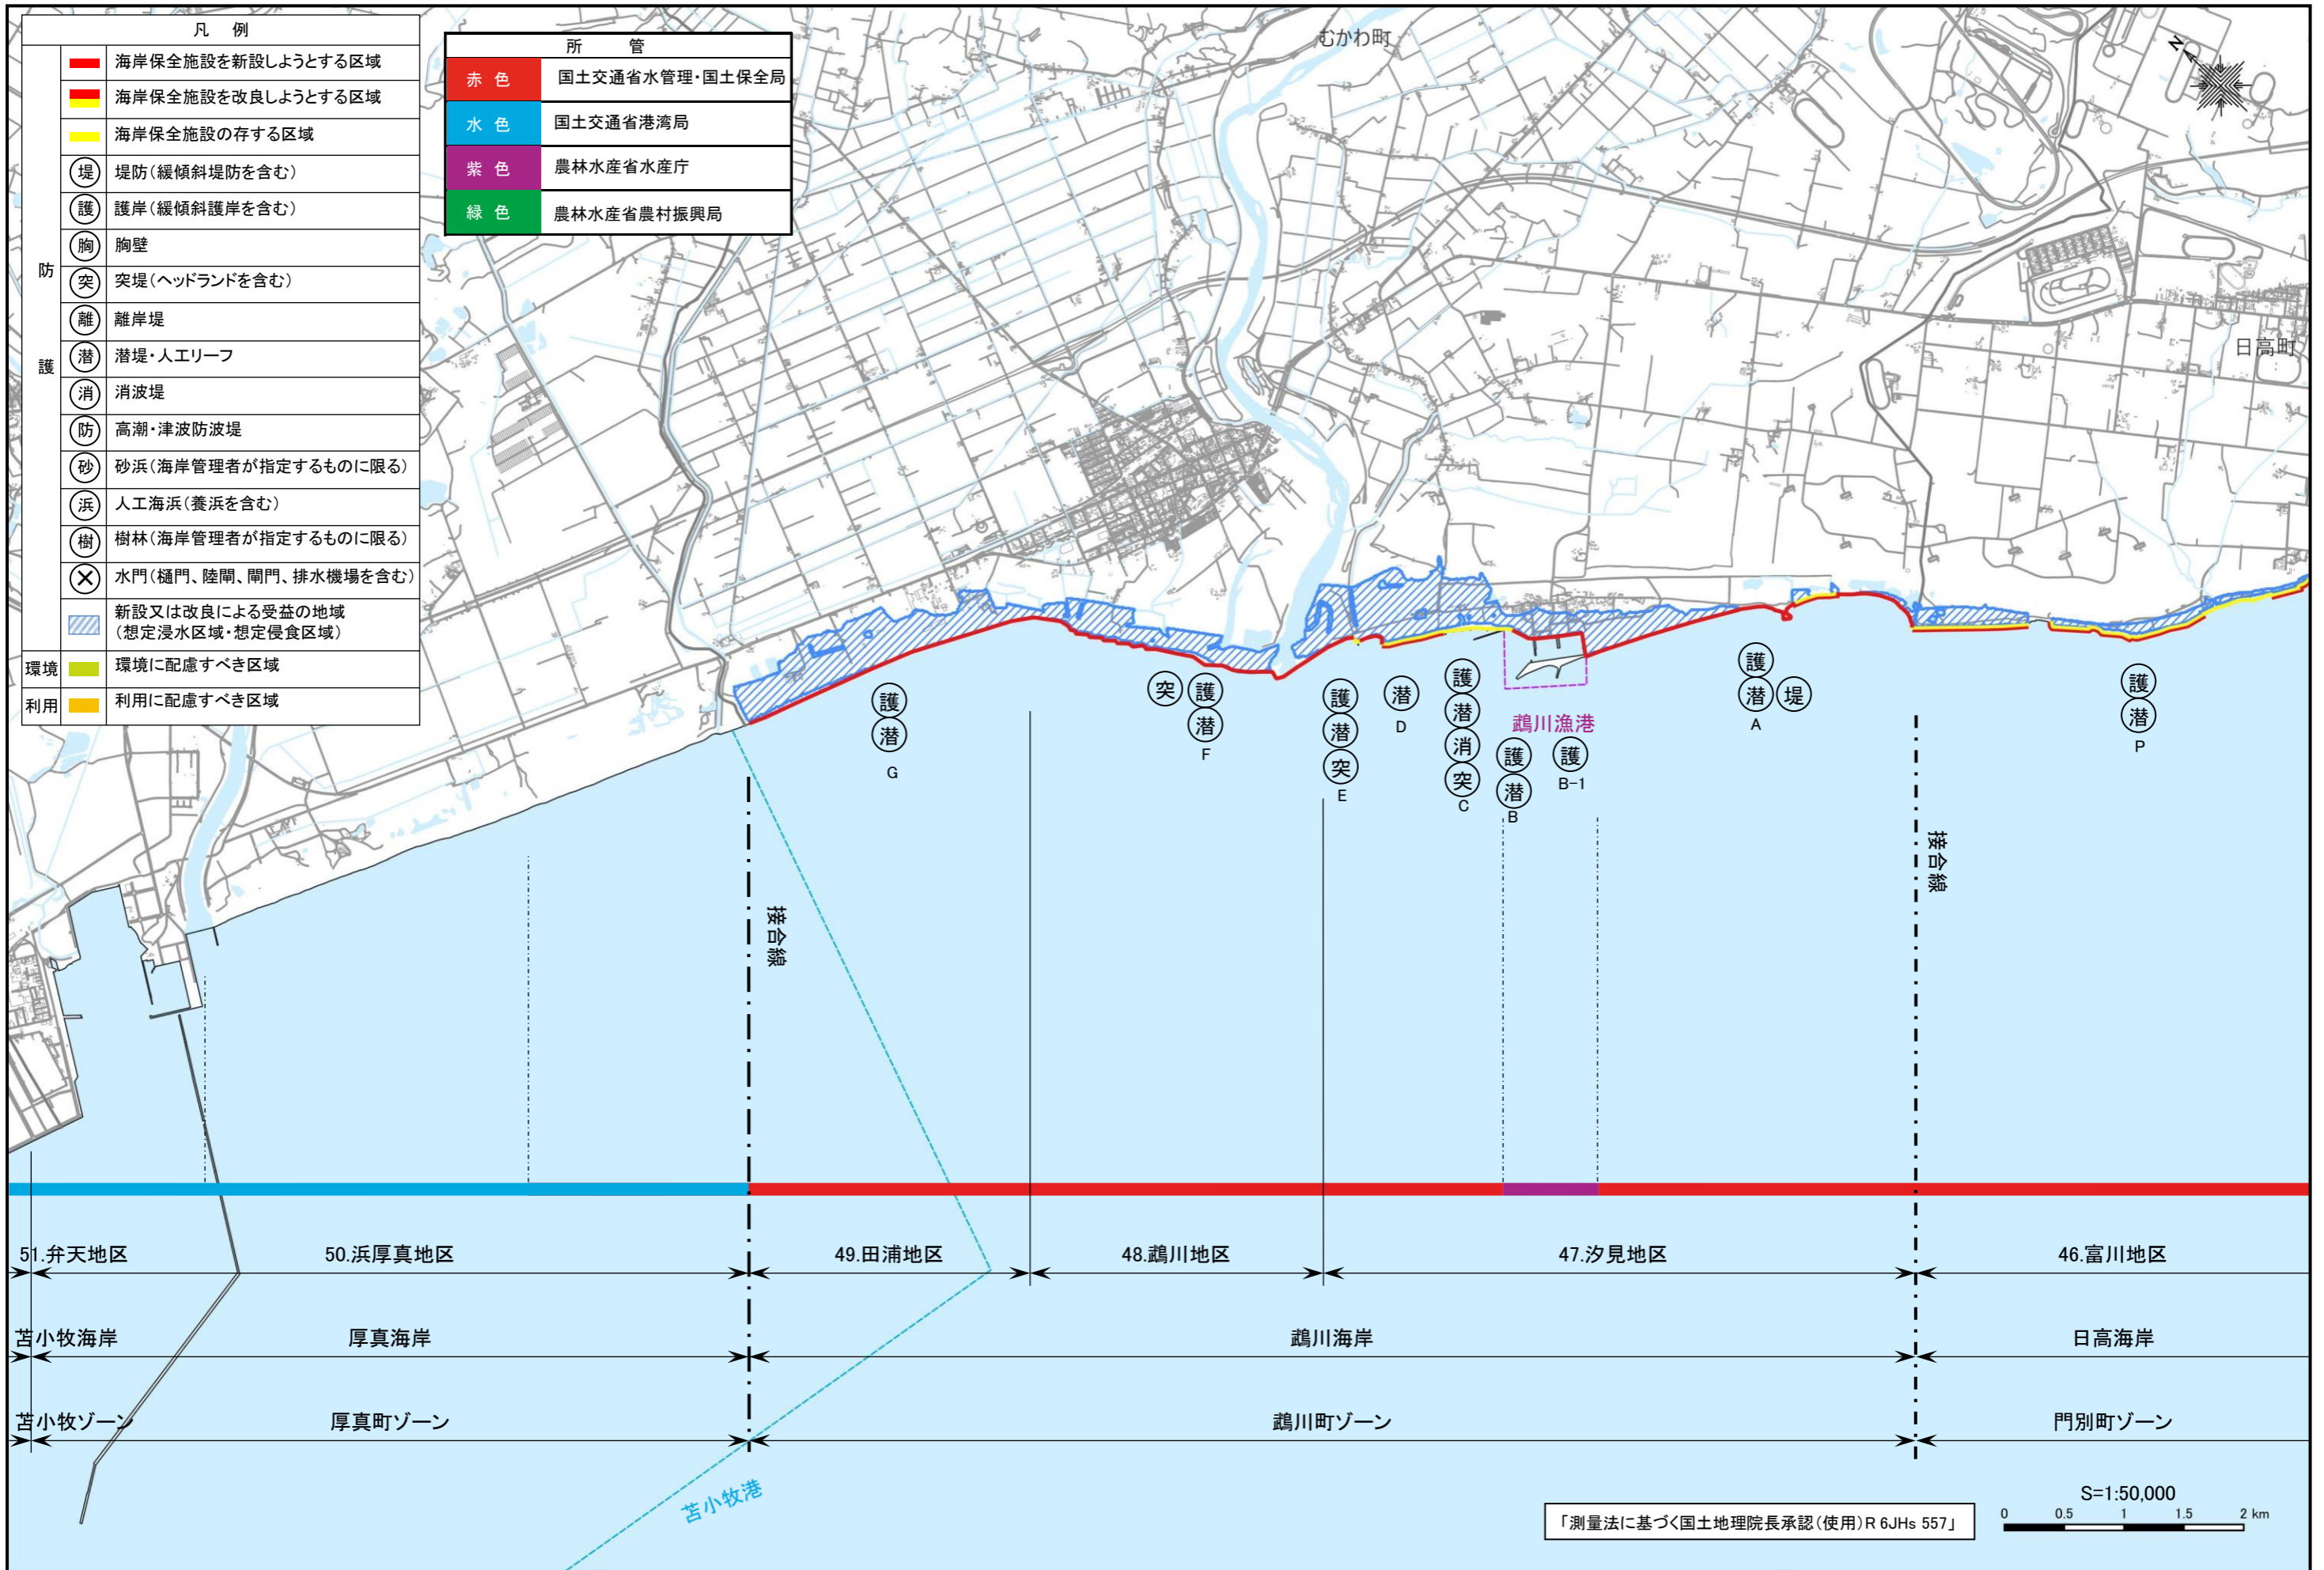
凡　例

| | | |
|---|---|---|
| 防護 | | 海岸保全施設を新設しようとする区域 |
| | | 海岸保全施設を改良しようとする区域 |
| | | 海岸保全施設の存する区域 |
| | 堤 | 堤防（緩傾斜堤防を含む） |
| | 護 | 護岸（緩傾斜護岸を含む） |
| | 胸 | 胸壁 |
| | 突 | 突堤（ヘッドランドを含む） |
| | 離 | 離岸堤 |
| | 潜 | 潜堤・人工リーフ |
| | 消 | 消波堤 |
| | 防 | 高潮・津波防波堤 |
| | 砂 | 砂浜（海岸管理者が指定するものに限る） |
| | 浜 | 人工海浜（養浜を含む） |
| | 樹 | 樹林（海岸管理者が指定するものに限る） |
| | ✕ | 水門（樋門、陸閘、閘門、排水機場を含む） |
| | | 新設又は改良による受益の地域（想定浸水区域・想定侵食区域） |
| 環境 | | 環境に配慮すべき区域 |
| 利用 | | 利用に配慮すべき区域 |

所　管

| | |
|---|---|
| 赤　色 | 国土交通省水管理・国土保全局 |
| 水　色 | 国土交通省港湾局 |
| 紫　色 | 農林水産省水産庁 |
| 緑　色 | 農林水産省農村振興局 |

むかわ町

日高町

護 潜 G

突 護 潜 F

護 潜 突 E

潜 D

護 潜 消 突 C

鵡川漁港

護 潜 B

護 B-1

護 潜 堤 A

護 潜 P

接合線

接合線

51.弁天地区　50.浜厚真地区　49.田浦地区　48.鵡川地区　47.汐見地区　46.富川地区

苫小牧海岸　厚真海岸　鵡川海岸　日高海岸

苫小牧ゾーン　厚真町ゾーン　鵡川町ゾーン　門別町ゾーン

苫小牧港

S=1:50,000

0　0.5　1　1.5　2 km

「測量法に基づく国土地理院長承認（使用）R 6JHs 557」